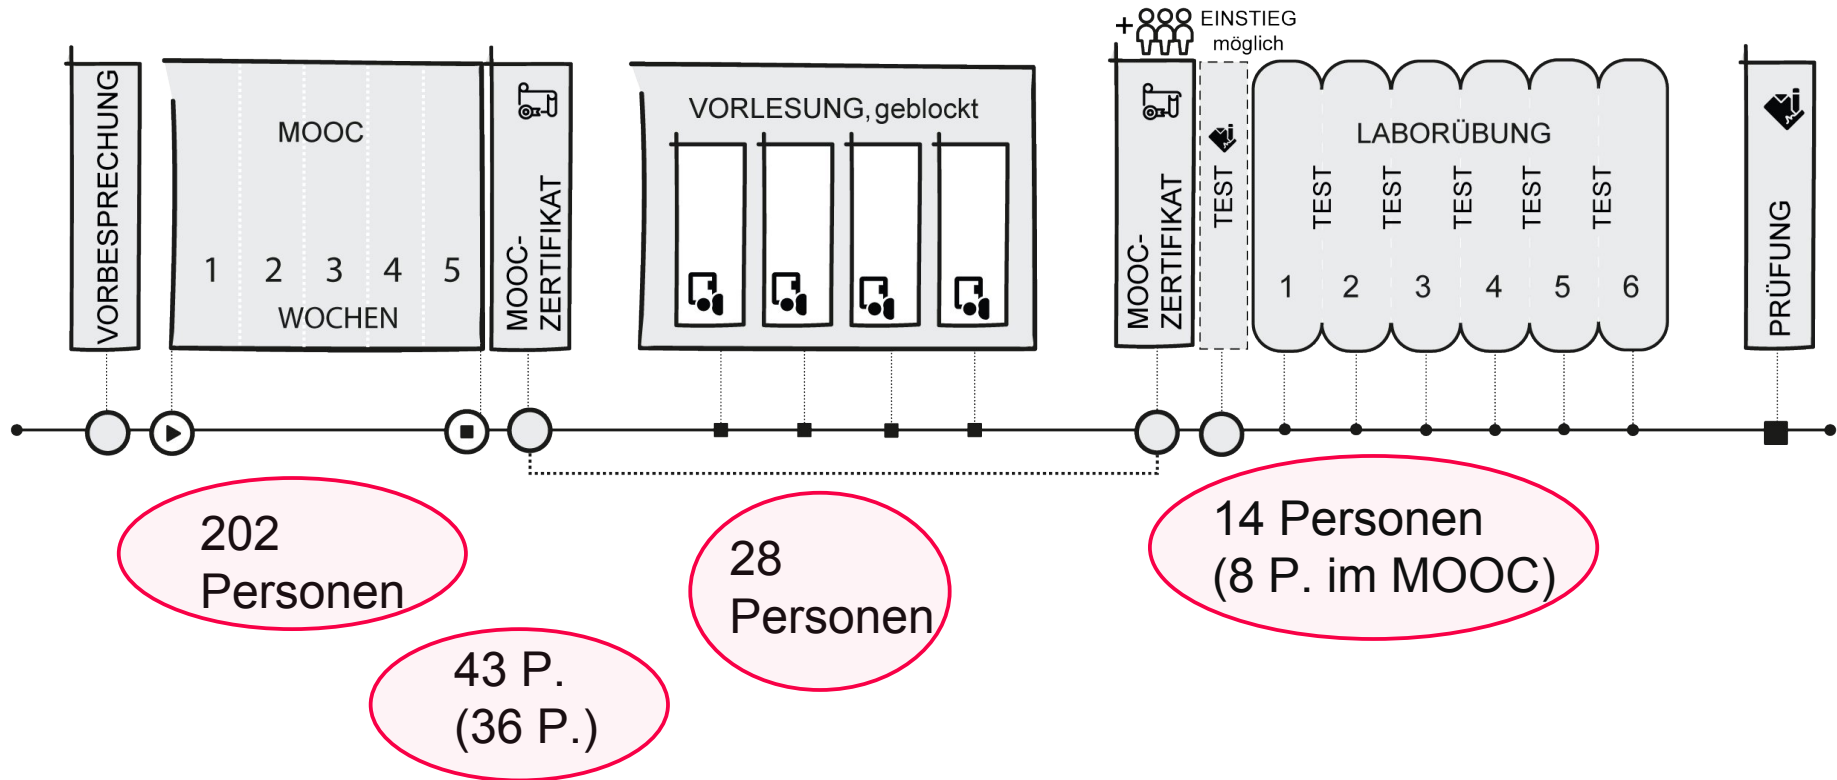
VORBESPRECHUNG

MOOC
1 2 3 4 5
WOCHEN

MOOC-ZERTIFIKAT

VORLESUNG, geblockt

+ EINSTIEG möglich

MOOC-ZERTIFIKAT

TEST

LABORÜBUNG
TEST TEST TEST TEST TEST
1 2 3 4 5 6

PRÜFUNG

202 Personen

43 P. (36 P.)

28 Personen

14 Personen (8 P. im MOOC)